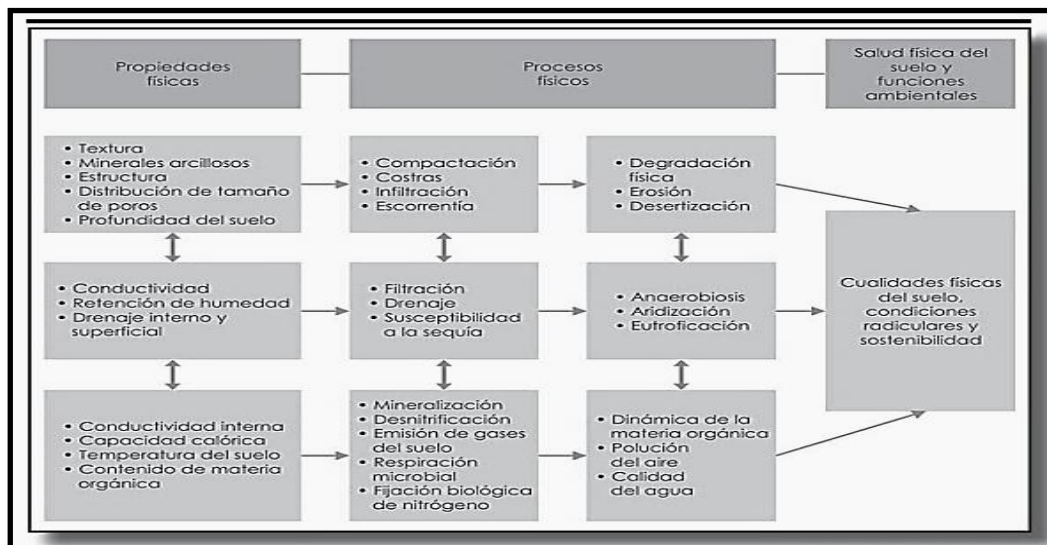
Propiedades físicas

Procesos físicos

Salud física del suelo y funciones ambientales

• Textura
• Minerales arcillosos
• Estructura
• Distribución de tamaño de poros
• Profundidad del suelo

• Compactación
• Costras
• Infiltración
• Escorrentía

• Degradación física
• Erosión
• Desertización

• Conductividad
• Retención de humedad
• Drenaje interno y superficial

• Filtración
• Drenaje
• Susceptibilidad a la sequía

• Anaerobiosis
• Aridización
• Eutroficación

Cualidades físicas del suelo, condiciones radiculares y sostenibilidad

• Conductividad interna
• Capacidad calórica
• Temperatura del suelo
• Contenido de materia orgánica

• Mineralización
• Desnitrificación
• Emisión de gases del suelo
• Respiración microbial
• Fijación biológica de nitrógeno

• Dinámica de la materia orgánica
• Polución del aire
• Calidad del agua